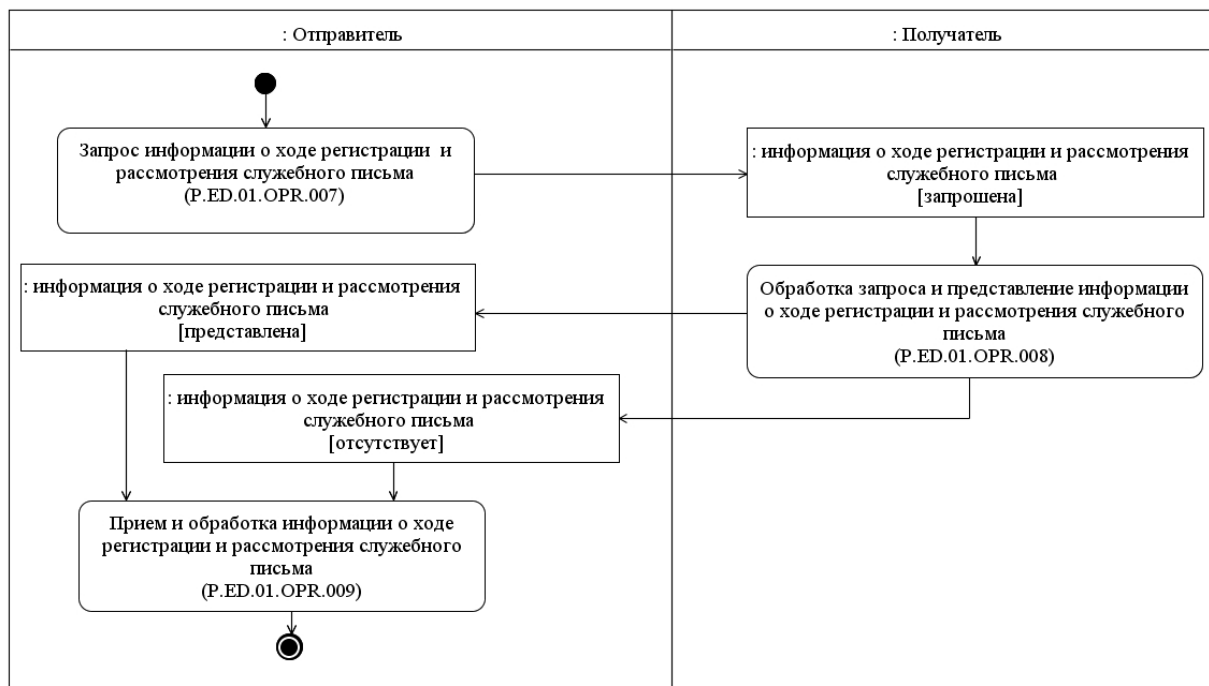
: Отправитель

: Получатель

Запрос информации о ходе регистрации и рассмотрения служебного письма (P.ED.01.OPR.007)

: информация о ходе регистрации и рассмотрения служебного письма [запрошена]

Обработка запроса и представление информации о ходе регистрации и рассмотрения служебного письма (P.ED.01.OPR.008)

: информация о ходе регистрации и рассмотрения служебного письма [представлена]

: информация о ходе регистрации и рассмотрения служебного письма [отсутствует]

Прием и обработка информации о ходе регистрации и рассмотрения служебного письма (P.ED.01.OPR.009)